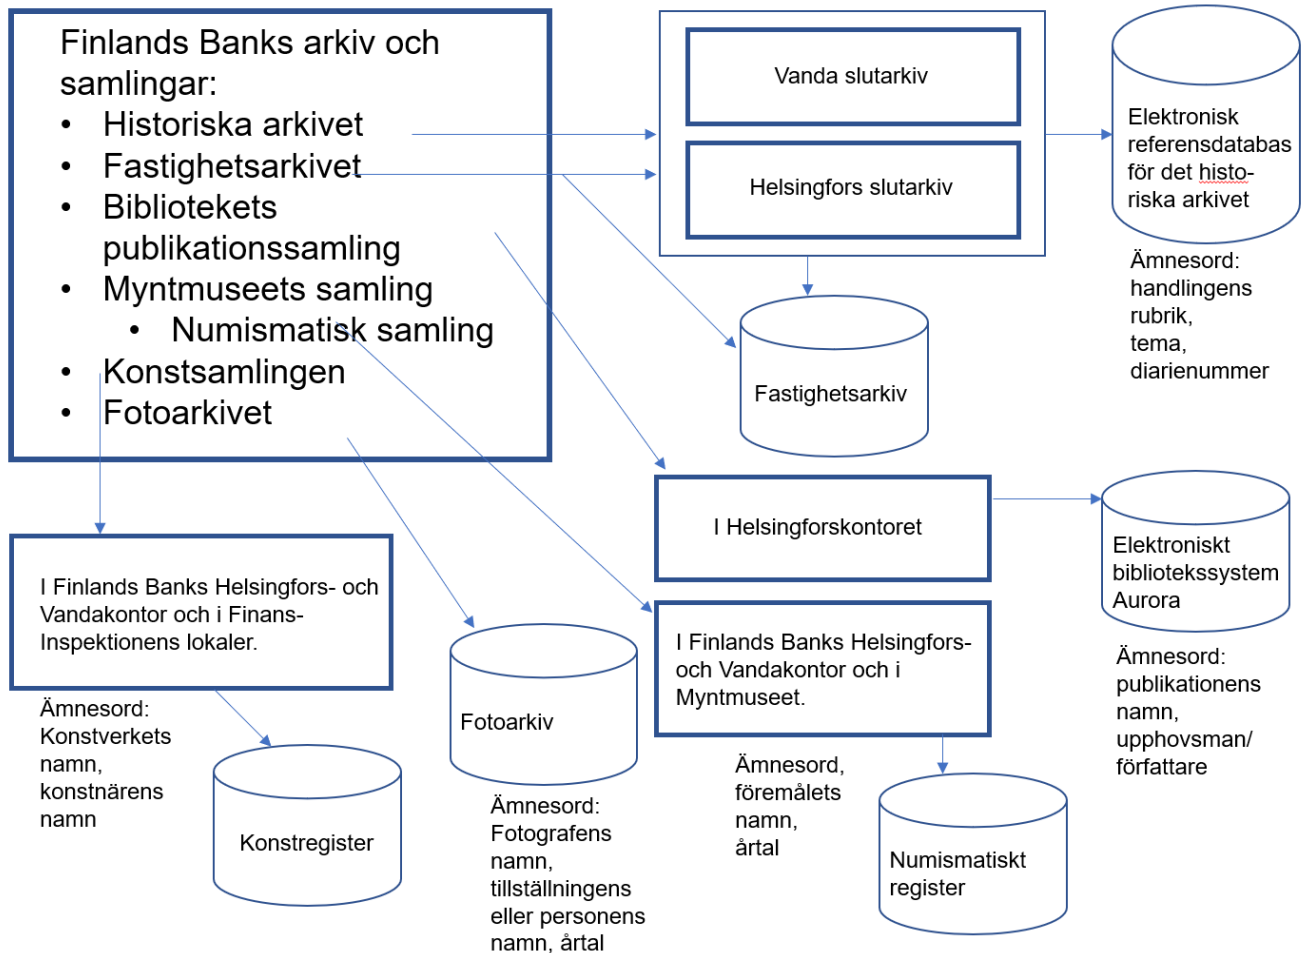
Finlands Banks arkiv och samlingar:
• Historiska arkivet
• Fastighetsarkivet
• Bibliotekets publikationssamling
• Myntmuseets samling
 • Numismatisk samling
• Konstsamlingen
• Fotoarkivet

Vanda slutarkiv

Helsingfors slutarkiv

Elektronisk referensdatabas för det historiska arkivet

Ämnesord: handlingens rubrik, tema, diarienummer

Fastighetsarkiv

I Helsingforskontoret

Elektroniskt bibliotekssystem Aurora

Ämnesord: publikationens namn, upphovsman/ författare

I Finlands Banks Helsingfors- och Vandakontor och i Finans-Inspektionens lokaler.

Ämnesord: Konstverkets namn, konstnärens namn

Konstregister

Fotoarkiv

Ämnesord: Fotografens namn, tillställningens eller personens namn, årtal

I Finlands Banks Helsingfors- och Vandakontor och i Myntmuseet.

Ämnesord, föremålets namn, årtal

Numismatiskt register